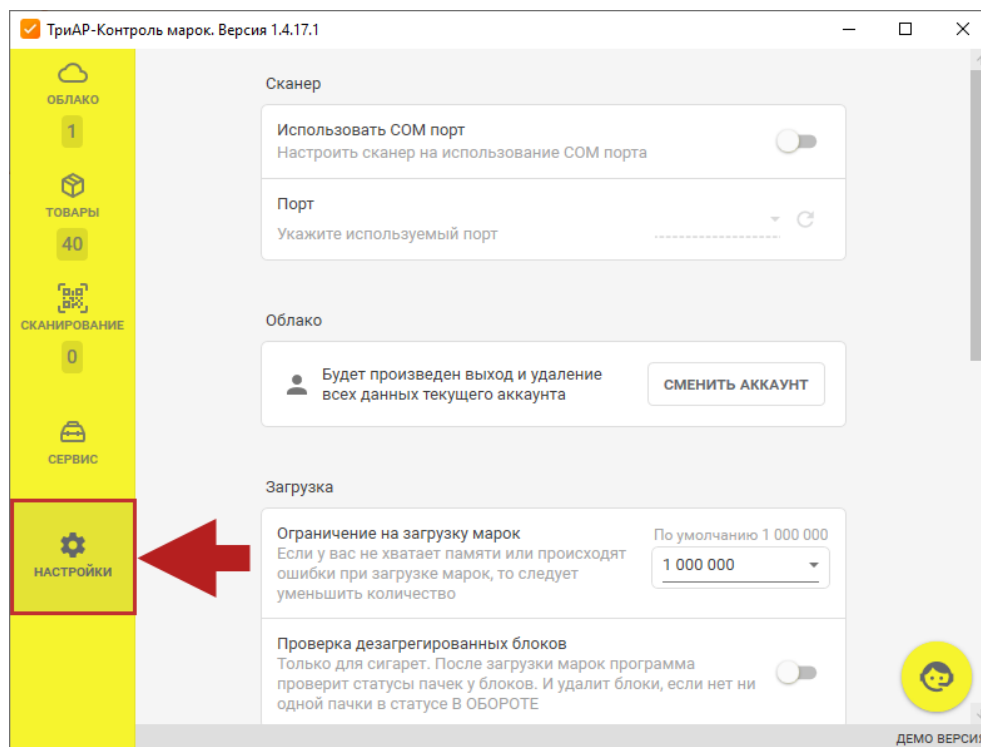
ТриАР-Контроль марок. Версия 1.4.17.1

ОБЛАКО
1
ТОВАРЫ
40
СКАНИРОВАНИЕ
0
СЕРВИС
НАСТРОЙКИ

Сканер

Использовать COM порт
Настроить сканер на использование COM порта

Порт
Укажите используемый порт

Облако

Будет произведен выход и удаление всех данных текущего аккаунта

СМЕНИТЬ АККАУНТ

Загрузка

Ограничение на загрузку марок
Если у вас не хватает памяти или происходят ошибки при загрузке марок, то следует уменьшить количество

По умолчанию 1 000 000
1 000 000

Проверка дезагрегированных блоков
Только для сигарет. После загрузки марок программа проверит статусы пачек у блоков. И удалит блоки, если нет ни одной пачки в статусе В ОБОРОТЕ

ДЕМО ВЕРСИ